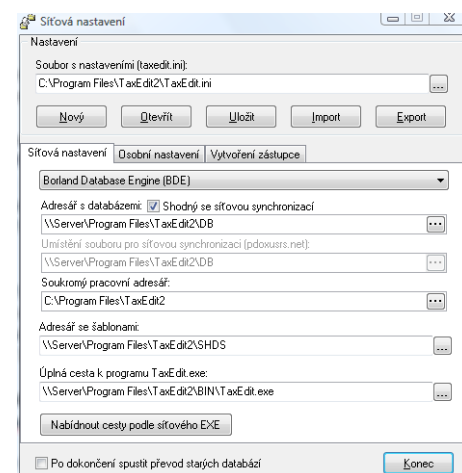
Síťová nastavení

Nastavení

Soubor s nastaveními (taxedit.ini):

C:\Program Files\TaxEdit2\TaxEdit.ini

...

Nový

Otevřít

Uložit

Import

Export

Síťová nastavení | Osobní nastavení | Vytvoření zástupce

Borland Database Engine (BDE)

Adresář s databázemi: Shodný se síťovou synchronizací

\\Server\Program Files\TaxEdit2\DB

...

Umístění souboru pro síťovou synchronizaci (pdoxusrs.net):

\\Server\Program Files\TaxEdit2\DB

...

Soukromý pracovní adresář:

C:\Program Files\TaxEdit2

...

Adresář se šablonami:

\\Server\Program Files\TaxEdit2\SHDS

...

Úplná cesta k programu TaxEdit.exe:

\\Server\Program Files\TaxEdit2\BIN\TaxEdit.exe

...

Nabídnout cesty podle síťového EXE

Po dokončení spustit převod starých databází

Konec